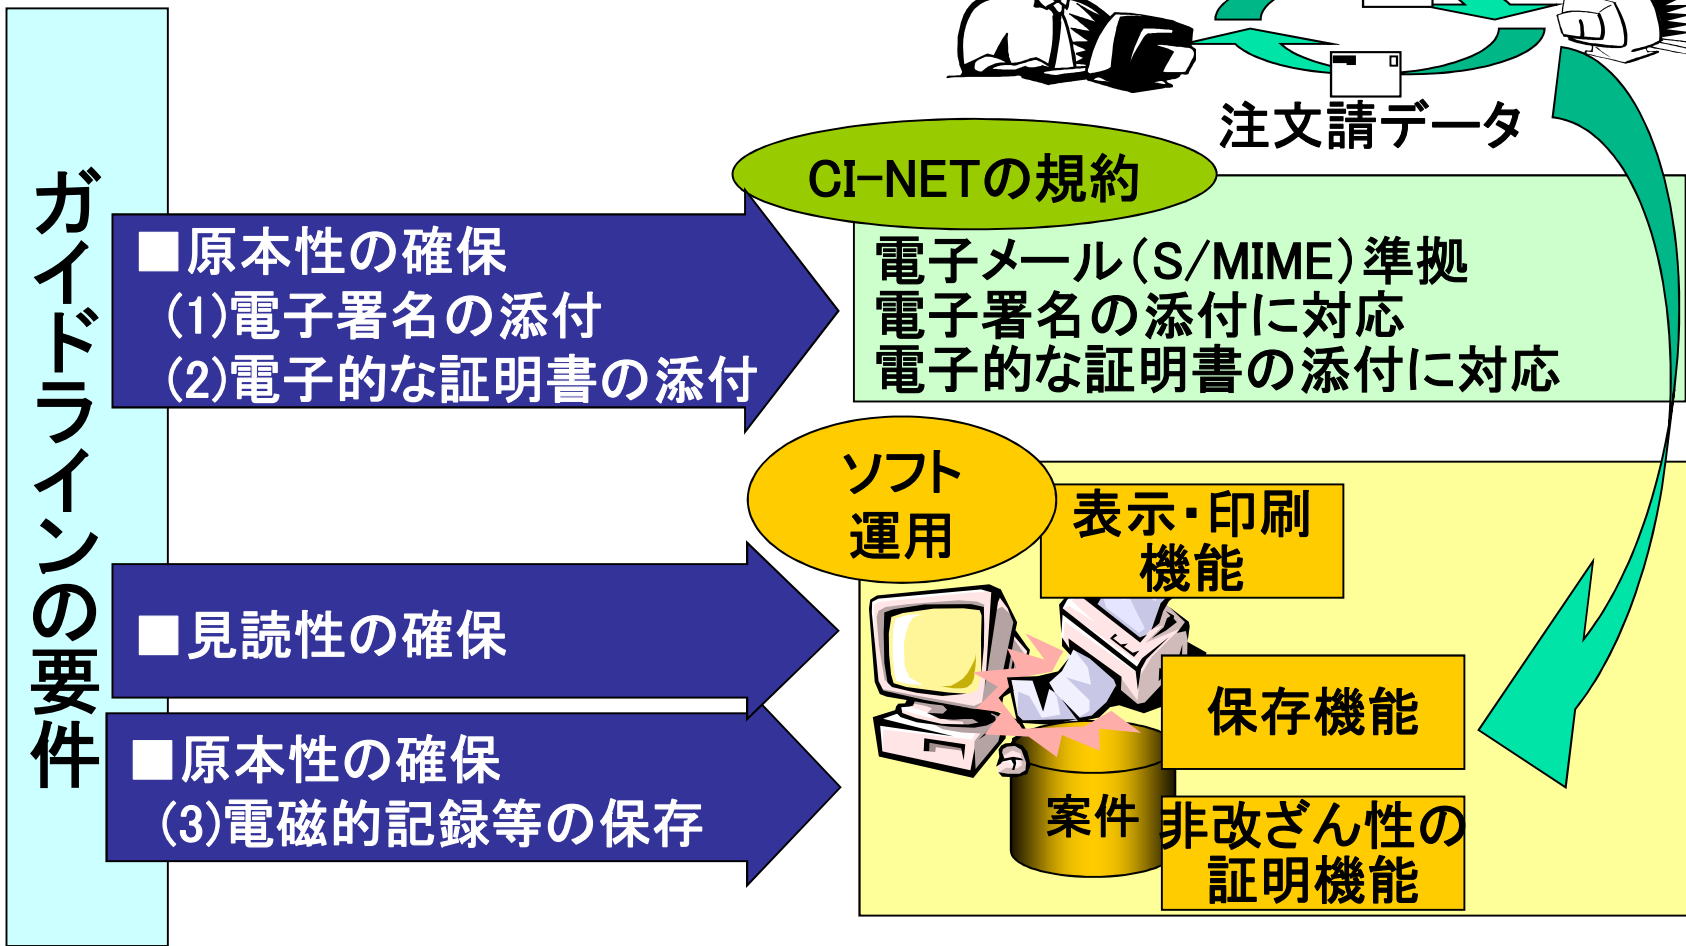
注文請データ

ガイドラインの要件

■原本性の確保
(1)電子署名の添付
(2)電子的な証明書の添付

CI-NETの規約
電子メール(S/MIME)準拠
電子署名の添付に対応
電子的な証明書の添付に対応

■見読性の確保

■原本性の確保
(3)電磁的記録等の保存

ソフト
運用

表示・印刷機能

保存機能

案件

非改ざん性の証明機能